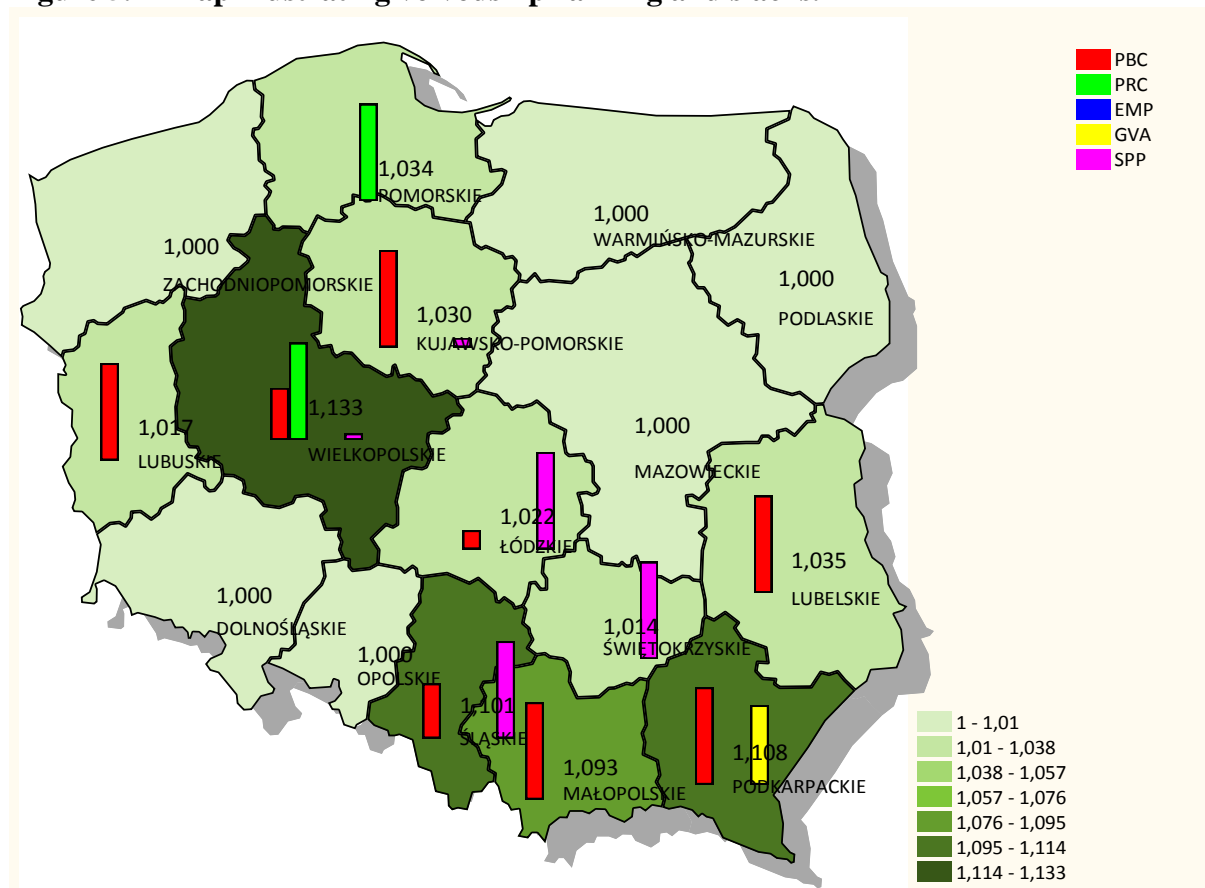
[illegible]

PBC
PRC
EMP
GVA
SPP

1,034
POMORSKIE

1,000
WARMIŃSKO-MAZURSKIE

1,000
ZACHODNIOPOMORSKIE

1,000
PODLASKIE

1,030
KUJAWSKO-POMORSKIE

1,133
WIELKOPOLSKIE

1,017
LUBUSKIE

1,000
MAZOWIECKIE

1,022
ŁÓDZKIE

1,035
LUBELSKIE

1,000
DOLNOŚLĄSKIE

1,014
ŚWIĘTOKRZYSKIE

1,000
OPOLSKIE

1,101
ŚLĄSKIE

1,093
MAŁOPOLSKIE

1,108
PODKARPACKIE

1 - 1,01
1,01 - 1,038
1,038 - 1,057
1,057 - 1,076
1,076 - 1,095
1,095 - 1,114
1,114 - 1,133